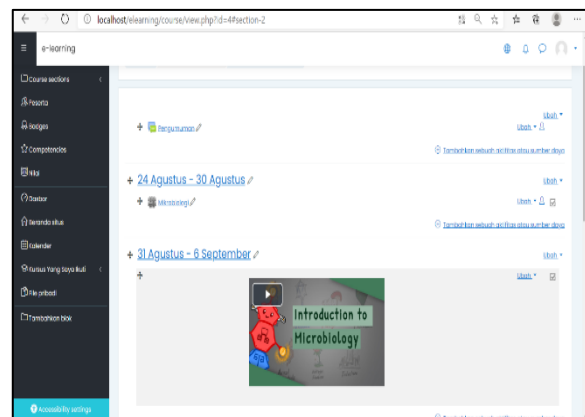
localhost/elearning/course/view.php?id=4#section-2

e-learning

Course sections
Peserta
Badges
Competencies
Nilai
Dasbor
Beranda situs
Kalender
Kursus Yang Saya Ikuti
File pribadi
Tambahkan blok

Accessibility settings

Ubah

Pengumuman
Ubah

Tambahkan sebuah aktifitas atau sumber daya

24 Agustus - 30 Agustus
Ubah

Mikrobiologi
Ubah

Tambahkan sebuah aktifitas atau sumber daya

31 Agustus - 6 September
Ubah

Ubah

Introduction to Microbiology